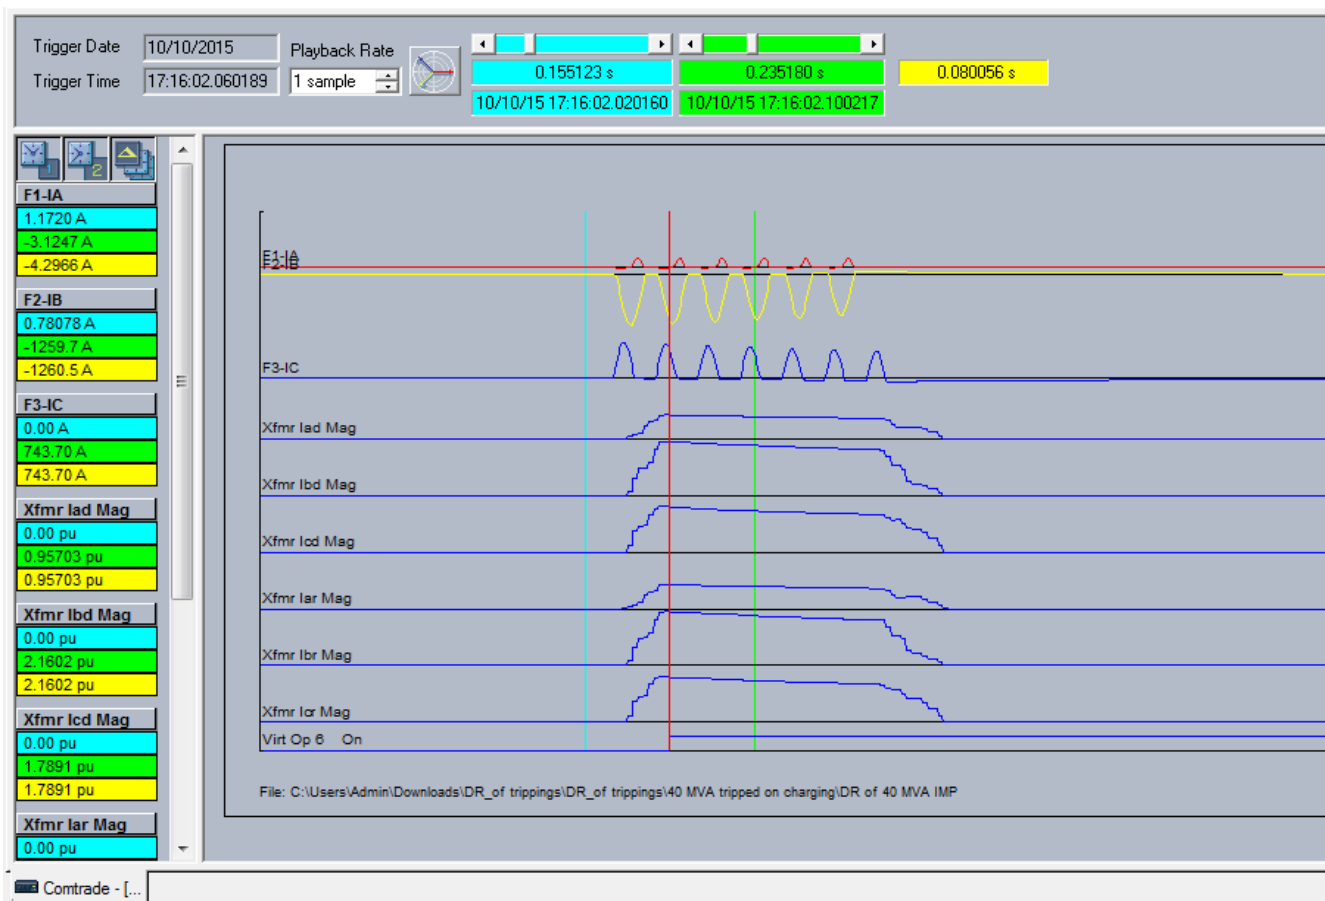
Trigger Date 10/10/2015
Trigger Time 17:16:02.060189
Playback Rate
1 sample

0.155123 s
10/10/15 17:16:02.020160
0.235180 s
10/10/15 17:16:02.100217
0.080056 s

F1-IA
1.1720 A
-3.1247 A
-4.2966 A

F2-IB
0.78078 A
-1259.7 A
-1260.5 A

F3-IC
0.00 A
743.70 A
743.70 A

Xfmr Iad Mag
0.00 pu
0.95703 pu
0.95703 pu

Xfmr Ibd Mag
0.00 pu
2.1602 pu
2.1602 pu

Xfmr Icd Mag
0.00 pu
1.7891 pu
1.7891 pu

Xfmr Iar Mag
0.00 pu

F1-IA
F2-IB
F3-IC
Xfmr Iad Mag
Xfmr Ibd Mag
Xfmr Icd Mag
Xfmr Iar Mag
Xfmr Ibr Mag
Xfmr Icr Mag
Virt Op 6 On

File: C:\Users\Admin\Downloads\DR_of trippings\DR_of trippings\40 MVA tripped on charging\DR of 40 MVA IMP

Comtrade - [...